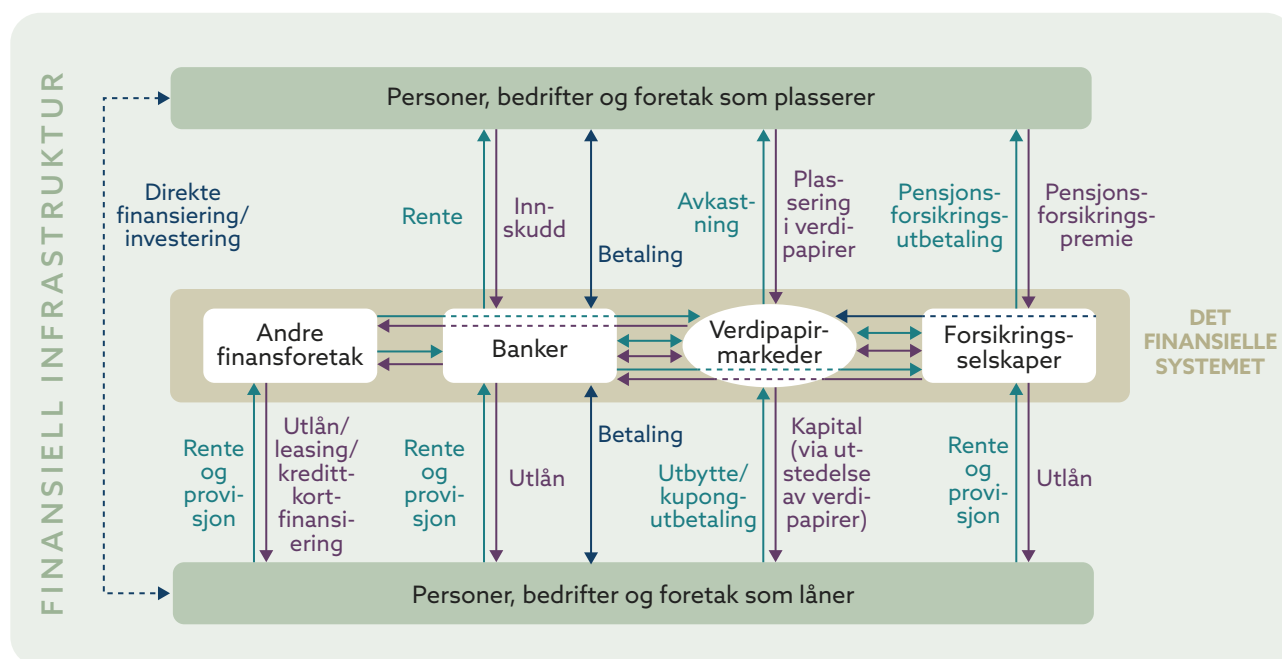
FINANSIELL INFRASTRUKTUR

Personer, bedrifter og foretak som plasserer

Direkte finansiering/ investering

Rente

Innskudd

Betaling

Avkastning

Plassering i verdipapirer

Pensjonsforsikringsutbetaling

Pensjonsforsikringspremie

Andre finansforetak

Banker

Verdipapirmarkeder

Forsikringsselskaper

DET FINANSIELLE SYSTEMET

Rente og provisjon

Utlån/ leasing/ kredittkortfinansiering

Rente og provisjon

Utlån

Betaling

Utbytte/ kupongutbetaling

Kapital (via utstedelse av verdipapirer)

Rente og provisjon

Utlån

Personer, bedrifter og foretak som låner